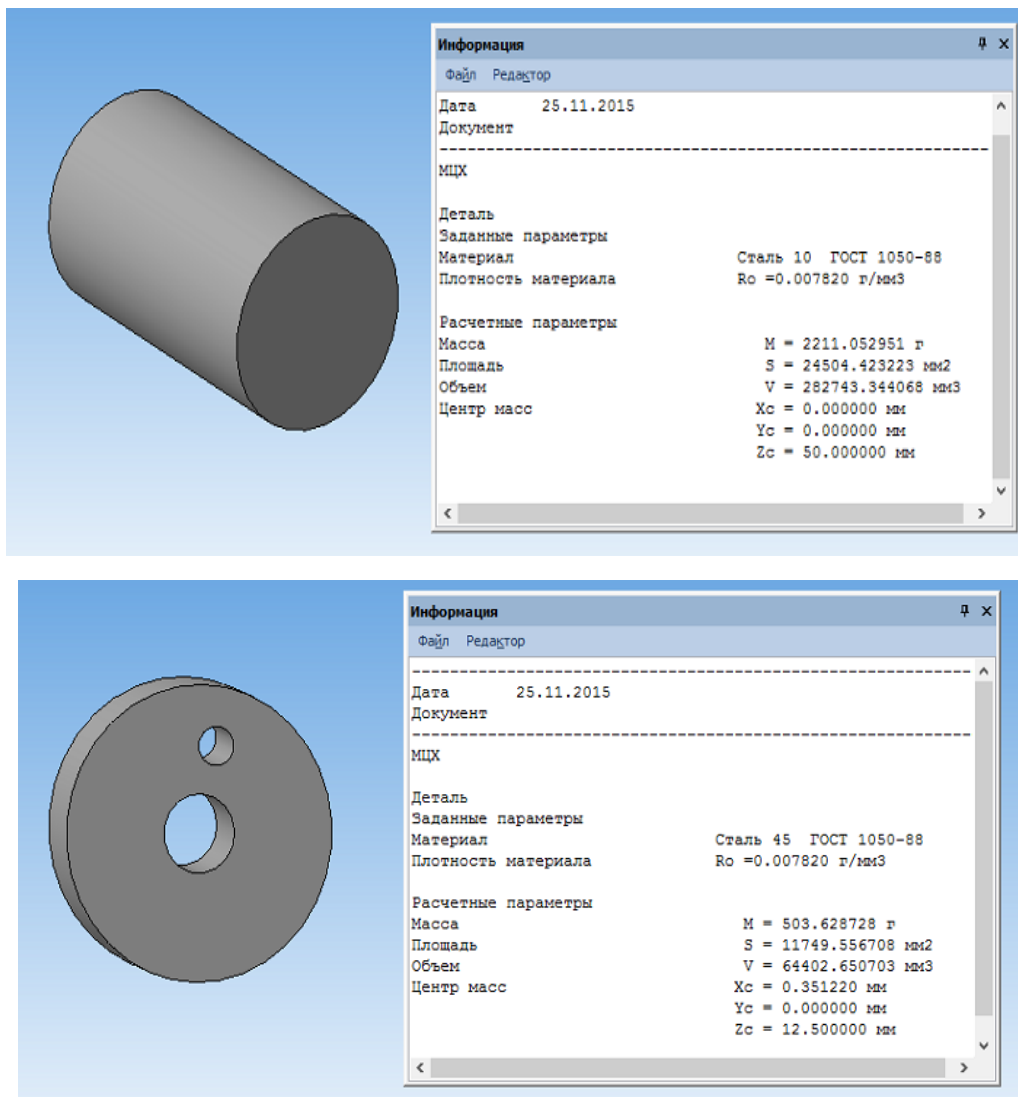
Информация

Файл Редактор

Дата 25.11.2015
Документ
------------------------------------------------------------
МЦХ

Деталь
Заданные параметры
Материал Сталь 10 ГОСТ 1050-88
Плотность материала Ro =0.007820 г/мм3

Расчетные параметры
Масса M = 2211.052951 г
Площадь S = 24504.423223 мм2
Объем V = 282743.344068 мм3
Центр масс Xc = 0.000000 мм
Yc = 0.000000 мм
Zc = 50.000000 мм

Информация

Файл Редактор

------------------------------------------------------------
Дата 25.11.2015
Документ
------------------------------------------------------------
МЦХ

Деталь
Заданные параметры
Материал Сталь 45 ГОСТ 1050-88
Плотность материала Ro =0.007820 г/мм3

Расчетные параметры
Масса M = 503.628728 г
Площадь S = 11749.556708 мм2
Объем V = 64402.650703 мм3
Центр масс Xc = 0.351220 мм
Yc = 0.000000 мм
Zc = 12.500000 мм